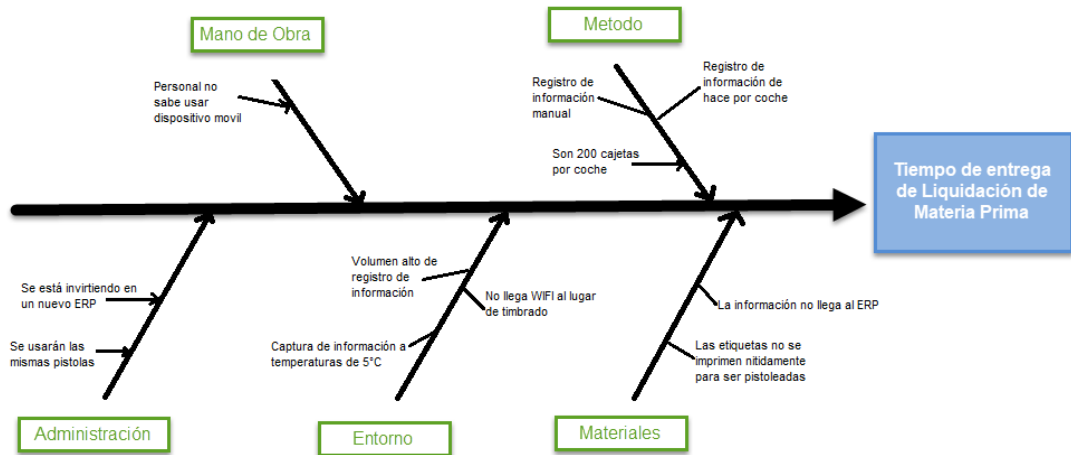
Mano de Obra

Metodo

Personal no sabe usar dispositivo movil

Registro de información manual

Registro de información de hace por coche

Son 200 cajetas por coche

Tiempo de entrega de Liquidación de Materia Prima

Se está invirtiendo en un nuevo ERP

Se usarán las mismas pistolas

Volumen alto de registro de información

No llega WIFI al lugar de timbrado

Captura de información a temperaturas de 5°C

La información no llega al ERP

Las etiquetas no se imprimen nitidamente para ser pistoleadas

Administración

Entorno

Materiales